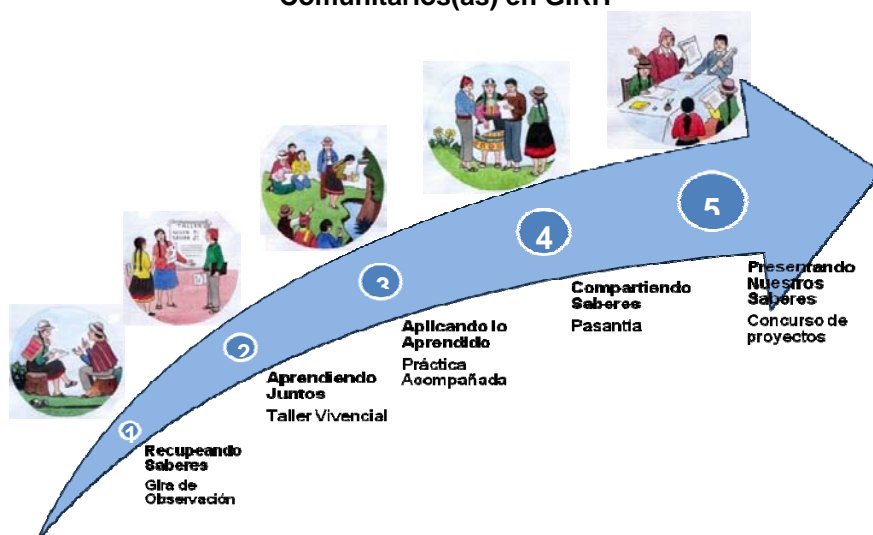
Comunitarios(as) en GIRH

1
Recupeando Saberes
Gira de Observación

2
Aprendiendo Juntos
Taller Vivencial

3
Aplicando lo Aprendido
Práctica Acompañada

4
Compartiendo Saberes
Pasantía

5
Presentando Nuestros Saberes
Concurso de proyectos